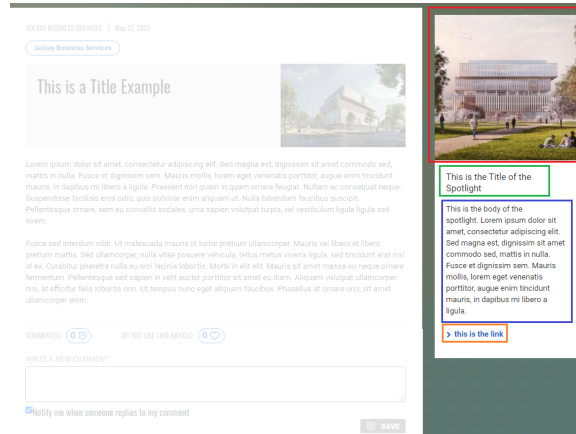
SOLVAY BUSINESS SERVICES | May 27, 2021

Solvay Business Services

This is a Title Example

Lorem ipsum dolor sit amet, consectetur adipiscing elit. Sed magna est, dignissim sit amet commodo sed, mattis in nulla. Fusce et dignissim sem. Mauris mollis, lorem eget venenatis porttitor, augue enim tincidunt mauris, in dapibus mi libero a ligula. Praesent non quam in quam ornare feugiat. Nullam ac consequat neque. Suspendisse facilisis eros odio, quis pulvinar enim aliquam ut. Nulla bibendum faucibus suscipit. Pellentesque ornare, sem eu convallis sodales, urna sapien volutpat turpis, vel vestibulum ligula ligula sed lorem.

Fusce sed interdum nibh. Ut malesuada mauris id tortor pretium ullamcorper. Mauris vel libero et libero pretium mattis. Sed ullamcorper, nulla vitae posuere vehicula, tellus metus viverra ligula, sed tincidunt erat nisl id ex. Curabitur pharetra nulla eu orci lacinia lobortis. Morbi in elit elit. Mauris sit amet massa eu neque ornare fermentum. Pellentesque sed sapien in velit auctor porttitor sit amet eu diam. Aliquam volutpat ullamcorper nisi, at efficitur felis lobortis non. Ut tempus nunc eget aliquam faucibus. Phasellus at ornare orci, sit amet ullamcorper enim.

COMMENTS 0 DO YOU LIKE THIS ARTICLE 0

WRITE A NEW COMMENT:

Notify me when someone replies to my comment

SAVE

This is the Title of the Spotlight

This is the body of the spotlight. Lorem ipsum dolor sit amet, consectetur adipiscing elit. Sed magna est, dignissim sit amet commodo sed, mattis in nulla. Fusce et dignissim sem. Mauris mollis, lorem eget venenatis porttitor, augue enim tincidunt mauris, in dapibus mi libero a ligula.

> this is the link